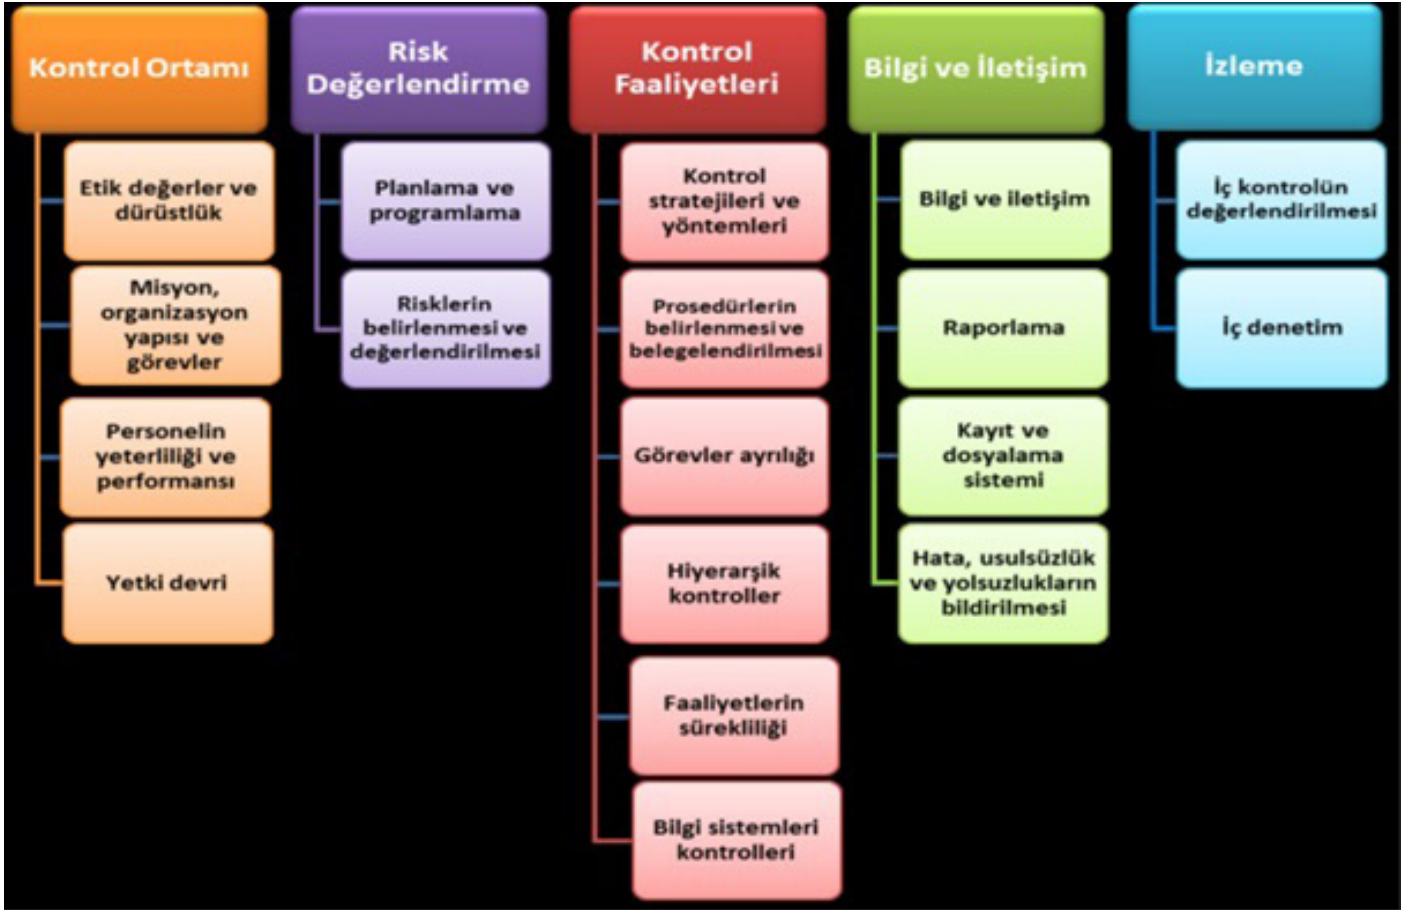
Kontrol Ortamı

Etik değerler ve dürüstlük

Misyon, organizasyon yapısı ve görevler

Personelin yeterliliği ve performansı

Yetki devri

Risk Değerlendirme

Planlama ve programlama

Risklerin belirlenmesi ve değerlendirilmesi

Kontrol Faaliyetleri

Kontrol stratejileri ve yöntemleri

Prosedürlerin belirlenmesi ve belegelendirilmesi

Görevler ayrılığı

Hiyerarşik kontroller

Faaliyetlerin sürekliliği

Bilgi sistemleri kontrolleri

Bilgi ve İletişim

Bilgi ve iletişim

Raporlama

Kayıt ve dosyalama sistemi

Hata, usulsüzlük ve yolsuzlukların bildirilmesi

İzleme

İç kontrolün değerlendirilmesi

İç denetim